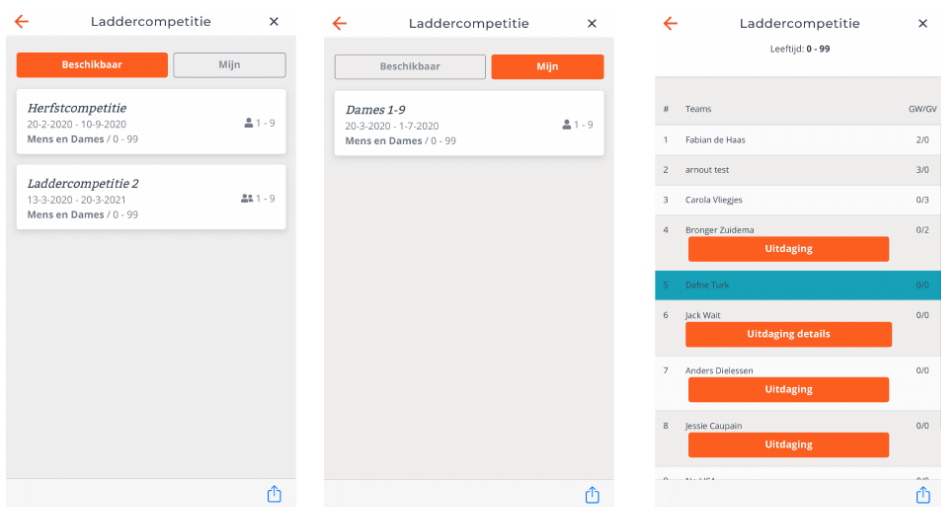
Laddercompetitie

Beschikbaar
Mijn

Herfstcompetitie
20-2-2020 - 10-9-2020
Mens en Dames / 0 - 99
1 - 9

Laddercompetitie 2
13-3-2020 - 20-3-2021
Mens en Dames / 0 - 99
1 - 9

Laddercompetitie

Beschikbaar
Mijn

Dames 1-9
20-3-2020 - 1-7-2020
Mens en Dames / 0 - 99
1 - 9

Laddercompetitie

Leeftijd: 0 - 99

| # | Teams | GW/GV |
|---|---|---|
| 1 | Fabian de Haas | 2/0 |
| 2 | arnout test | 3/0 |
| 3 | Carola Vliegjes | 0/3 |
| 4 | Bronger Zuidema Uitdaging | 0/2 |
| 5 | Dafne Turk | 0/0 |
| 6 | Jack Wait Uitdaging details | 0/0 |
| 7 | Anders Dielessen Uitdaging | 0/0 |
| 8 | Jessie Caupain Uitdaging | 0/0 |
| 9 | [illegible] | 0/0 |